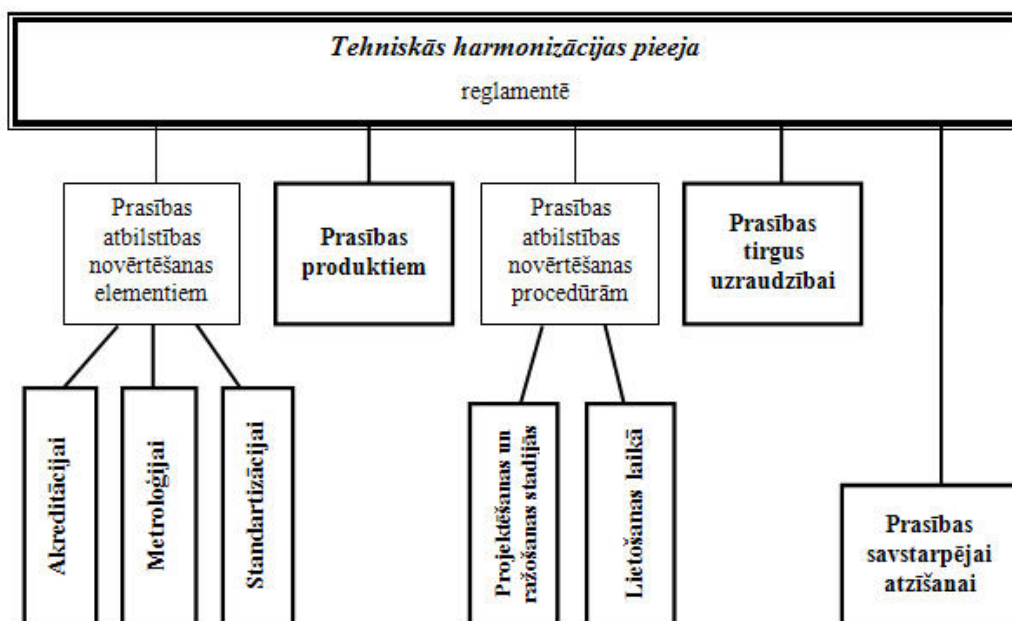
Tehniskās harmonizācijas pieeja

reglamentē

Prasības atbilstības novērtēšanas elementiem

Prasības produktiem

Prasības atbilstības novērtēšanas procedūrām

Prasības tirgus uzraudzībai

Akreditācijai

Metroloģijai

Standartizācijai

Projektēšanas un ražošanas stadijās

Lietošanas laikā

Prasības savstarpējai atzīšanai